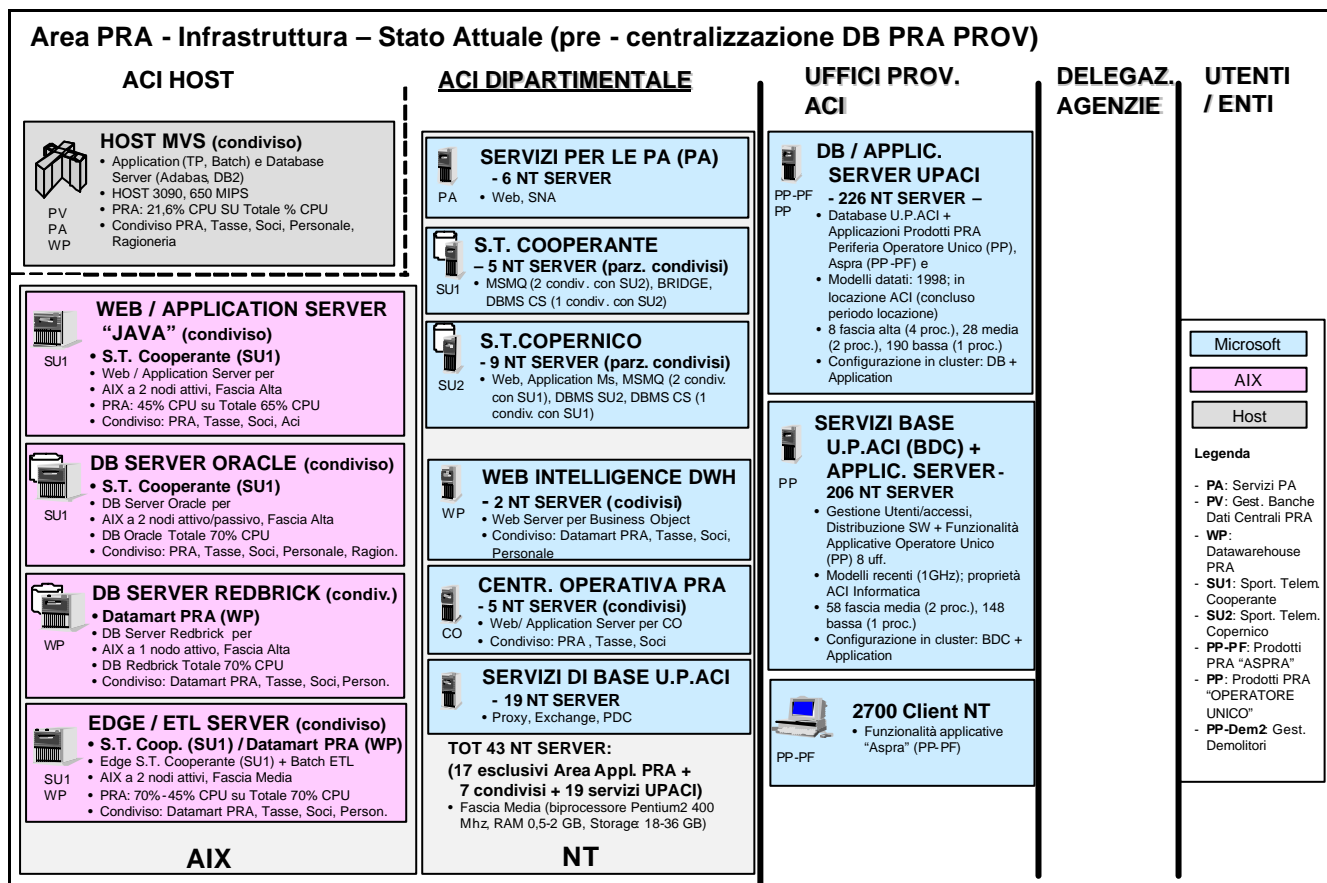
Area PRA - Infrastruttura – Stato Attuale (pre - centralizzazione DB PRA PROV)

ACI HOST

HOST MVS (condiviso)
• Application (TP, Batch) e Database Server (Adabas, DB2)
• HOST 3090, 650 MIPS
• PRA: 21,6% CPU SU Totale % CPU
• Condiviso PRA, Tasse, Soci, Personale, Ragioneria

PV
PA
WP

WEB / APPLICATION SERVER "JAVA" (condiviso)
SU1
• S.T. Cooperante (SU1)
• Web / Application Server per
• AIX a 2 nodi attivi, Fascia Alta
• PRA: 45% CPU su Totale 65% CPU
• Condiviso: PRA, Tasse, Soci, Aci

DB SERVER ORACLE (condiviso)
SU1
• S.T. Cooperante (SU1)
• DB Server Oracle per
• AIX a 2 nodi attivo/passivo, Fascia Alta
• DB Oracle Totale 70% CPU
• Condiviso: PRA, Tasse, Soci, Personale, Ragion.

DB SERVER REDBRICK (condiv.)
WP
• Datamart PRA (WP)
• DB Server Redbrick per
• AIX a 1 nodo attivo, Fascia Alta
• DB Redbrick Totale 70% CPU
• Condiviso: Datamart PRA, Tasse, Soci, Person.

EDGE / ETL SERVER (condiviso)
SU1
WP
• S.T. Coop. (SU1) / Datamart PRA (WP)
• Edge S.T. Cooperante (SU1) + Batch ETL
• AIX a 2 nodi attivi, Fascia Media
• PRA: 70%-45% CPU su Totale 70% CPU
• Condiviso: Datamart PRA, Tasse, Soci, Person.

AIX

ACI DIPARTIMENTALE

SERVIZI PER LE PA (PA)
- 6 NT SERVER
PA
• Web, SNA

S.T. COOPERANTE
– 5 NT SERVER (parz. condivisi)
SU1
• MSMQ (2 condiv. con SU2), BRIDGE, DBMS CS (1 condiv. con SU2)

S.T.COPERNICO
- 9 NT SERVER (parz. condivisi)
SU2
• Web, Application Ms, MSMQ (2 condiv. con SU1), DBMS SU2, DBMS CS (1 condiv. con SU1)

WEB INTELLIGENCE DWH
- 2 NT SERVER (codivisi)
WP
• Web Server per Business Object
• Condiviso: Datamart PRA, Tasse, Soci, Personale

CENTR. OPERATIVA PRA
- 5 NT SERVER (condivisi)
CO
• Web/ Application Server per CO
• Condiviso: PRA , Tasse, Soci

SERVIZI DI BASE U.P.ACI
- 19 NT SERVER
• Proxy, Exchange, PDC

TOT 43 NT SERVER:
(17 esclusivi Area Appl. PRA + 7 condivisi + 19 servizi UPACI)
• Fascia Media (biprocessore Pentium2 400 Mhz, RAM 0,5-2 GB, Storage: 18-36 GB)

NT

UFFICI PROV. ACI

DB / APPLIC. SERVER UPACI
PP-PF
PP
- 226 NT SERVER –
• Database U.P.ACI + Applicazioni Prodotti PRA Periferia Operatore Unico (PP), Aspra (PP-PF) e
• Modelli datati: 1998; in locazione ACI (concluso periodo locazione)
• 8 fascia alta (4 proc.), 28 media (2 proc.), 190 bassa (1 proc.)
• Configurazione in cluster: DB + Application

SERVIZI BASE U.P.ACI (BDC) + APPLIC. SERVER-
PP
206 NT SERVER
• Gestione Utenti/accessi, Distribuzione SW + Funzionalità Applicative Operatore Unico (PP) 8 uff.
• Modelli recenti (1GHz); proprietà ACI Informatica
• 58 fascia media (2 proc.), 148 bassa (1 proc.)
• Configurazione in cluster: BDC + Application

2700 Client NT
• Funzionalità applicative "Aspra" (PP-PF)
PP-PF

DELEGAZ. AGENZIE

UTENTI / ENTI

Microsoft
AIX
Host

Legenda
- PA: Servizi PA
- PV: Gest. Banche Dati Centrali PRA
- WP: Datawarehouse PRA
- SU1: Sport. Telem. Cooperante
- SU2: Sport. Telem. Copernico
- PP-PF: Prodotti PRA "ASPRA"
- PP: Prodotti PRA "OPERATORE UNICO"
- PP-Dem2: Gest. Demolitori